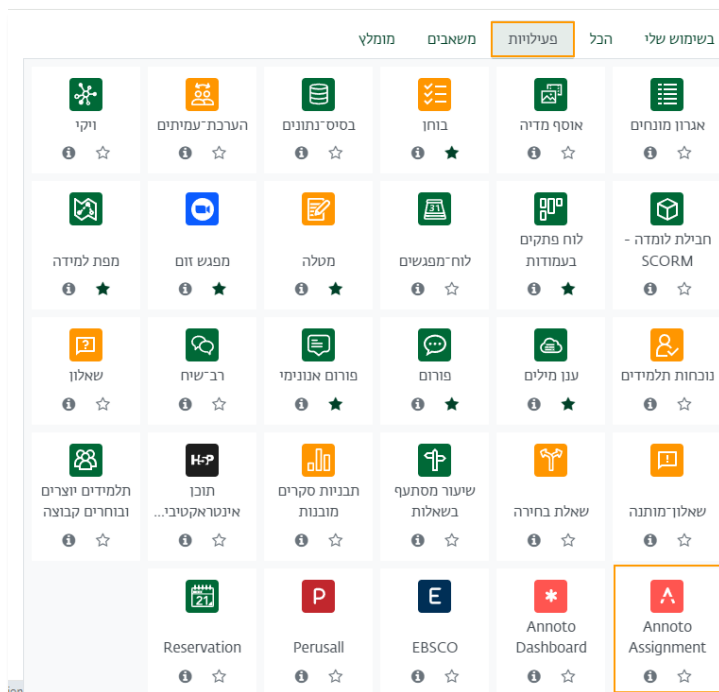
בשימוש שלי הכל פעילויות משאבים מומלץ

אגרון מונחים
אוסף מדיה
בוחן
בסיס־נתונים
הערכת־עמיתים
ויקי

חבילת לומדה - SCORM
לוח פתקים בעמודות
לוח־מפגשים
מטלה
מפגש זום
מפת למידה

נוכחות תלמידים
ענן מילים
פורום
פורום אנונימי
רב־שיח
שאלון

שאלון־מותנה
שאלת בחירה
שיעור מסתעף בשאלות
תבניות סקרים מובנות
H-P
תוכן אינטראקטיבי...
תלמידים יוצרים ובוחרים קבוצה

Annoto Assignment
Annoto Dashboard
E
EBSCO
P
Perusall
21
Reservation